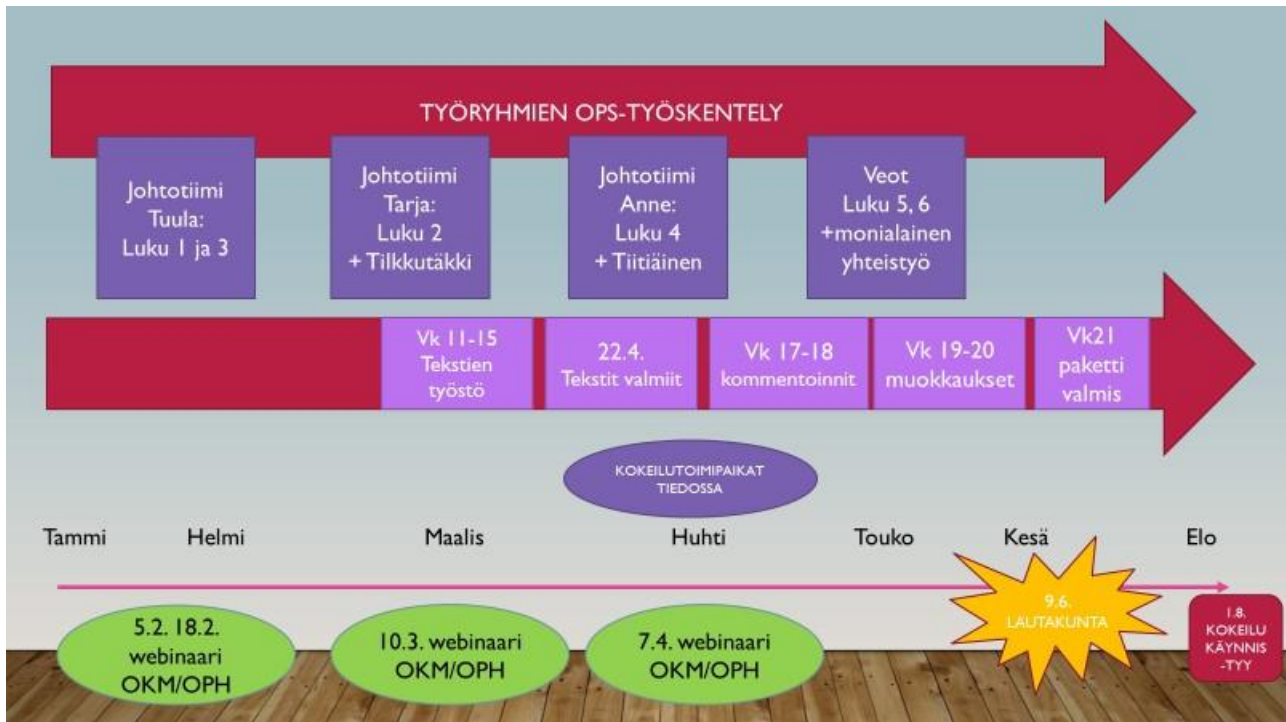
TYÖRYHMIEN OPS-TYÖSKENTELY

Johtotiimi Tuula: Luku 1 ja 3

Johtotiimi Tarja: Luku 2 + Tilkkutäkki

Johtotiimi Anne: Luku 4 + Tiitiäinen

Veot Luku 5, 6 +monialainen yhteistyö

Vk 11-15 Tekstien työstö

22.4. Tekstit valmiit

Vk 17-18 kommentoinnit

Vk 19-20 muokkaukset

Vk21 paketti valmis

KOKEILUTOIMIPAIKAT TIEDOSSA

Tammi Helmi Maalis Huhti Touko Kesä Elo

5.2. 18.2. webinaari OKM/OPH

10.3. webinaari OKM/OPH

7.4. webinaari OKM/OPH

9.6. LAUTAKUNTA

1.8. KOKEILU KÄYNNIS -TYY